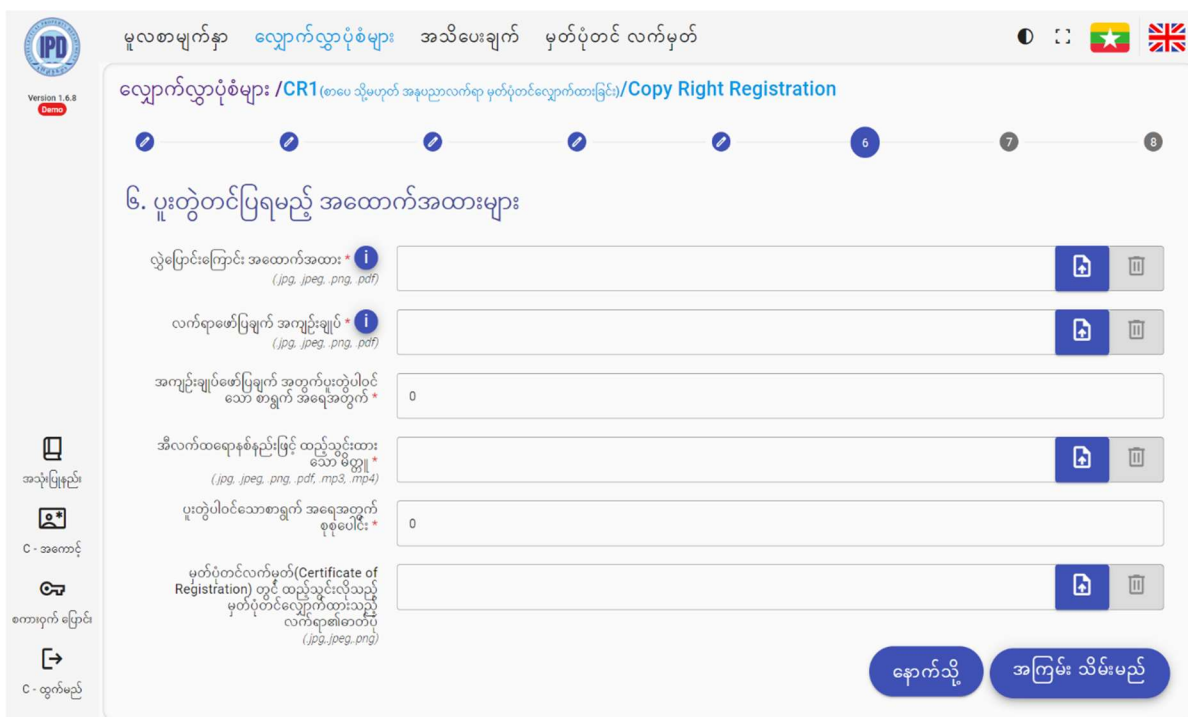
IPD
Version 1.6.8
Demo

မူလစာမျက်နှာ လျှောက်လွှာပုံစံများ အသိပေးချက် မှတ်ပုံတင် လက်မှတ်

လျှောက်လွှာပုံစံများ /CR1(စာပေ သို့မဟုတ် အနုပညာလက်ရာ မှတ်ပုံတင်လျှောက်ထားခြင်း)/Copy Right Registration

6 7 8

၆. ပူးတွဲတင်ပြရမည့် အထောက်အထားများ

လွှဲပြောင်းကြောင်း အထောက်အထား *
(.jpg, .jpeg, .png, .pdf)

လက်ရာဖော်ပြချက် အကျဉ်းချုပ် *
(.jpg, .jpeg, .png, .pdf)

အကျဉ်းချုပ်ဖော်ပြချက် အတွက်ပူးတွဲပါဝင်သော စာရွက် အရေအတွက် *
0

အီလက်ထရောနစ်နည်းဖြင့် ထည့်သွင်းထားသော မိတ္တူ *
(.jpg, .jpeg, .png, .pdf, .mp3, .mp4)

ပူးတွဲပါဝင်သောစာရွက် အရေအတွက် စုစုပေါင်း *
0

မှတ်ပုံတင်လက်မှတ်(Certificate of Registration) တွင် ထည့်သွင်းလိုသည့် မှတ်ပုံတင်လျှောက်ထားသည့် လက်ရာ၏ဓာတ်ပုံ
(.jpg,.jpeg,.png)

အသုံးပြုနည်း
C - အကောင့်
စကားဝှက် ပြောင်း
C - ထွက်မည်

နောက်သို့ အကြမ်း သိမ်းမည်